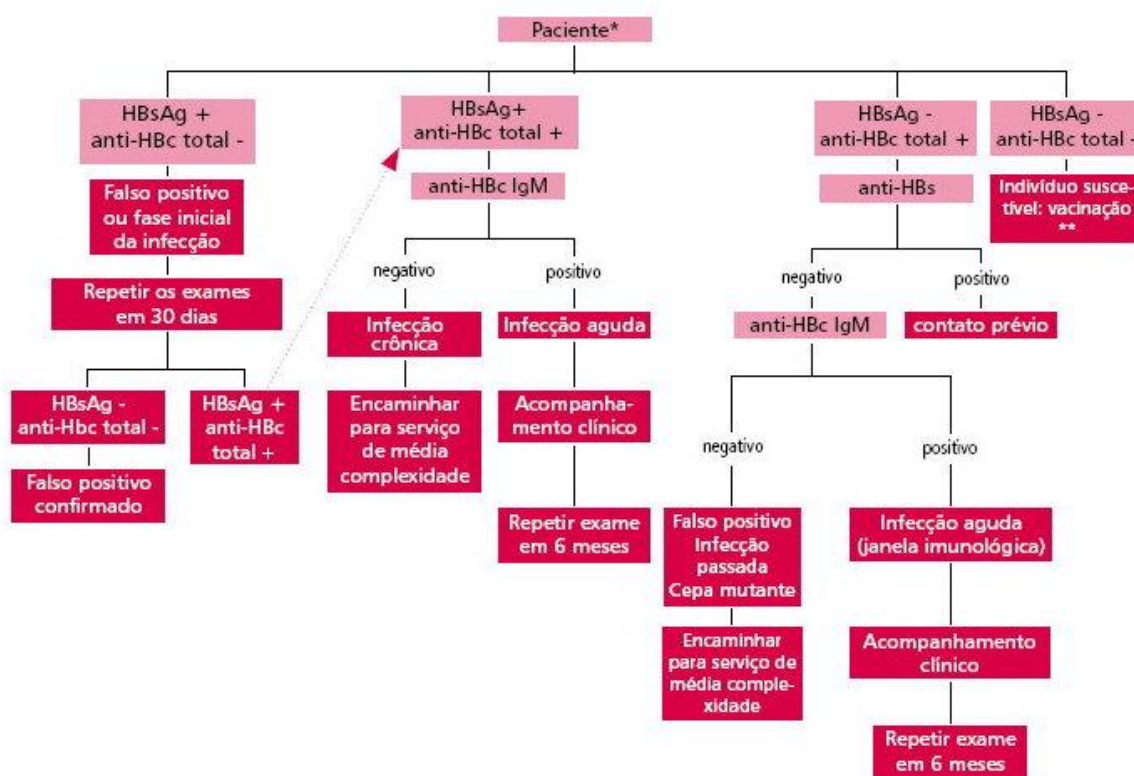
Paciente*

HBsAg +
anti-HBc total -

Falso positivo ou fase inicial da infecção

Repetir os exames em 30 dias

HBsAg -
anti-Hbc total -

Falso positivo confirmado

HBsAg +
anti-HBc total +

HBsAg+
anti-HBc total +

anti-HBc IgM

negativo

Infecção crônica

Encaminhar para serviço de média complexidade

positivo

Infecção aguda

Acompanhamento clínico

Repetir exame em 6 meses

HBsAg -
anti-HBc total +

anti-HBs

negativo

anti-HBc IgM

negativo

Falso positivo
Infecção passada
Cepa mutante

Encaminhar para serviço de média complexidade

positivo

Infecção aguda (janela imunológica)

Acompanhamento clínico

Repetir exame em 6 meses

positivo

contato prévio

HBsAg -
anti-HBc total -

Indivíduo suscetível: vacinação
**